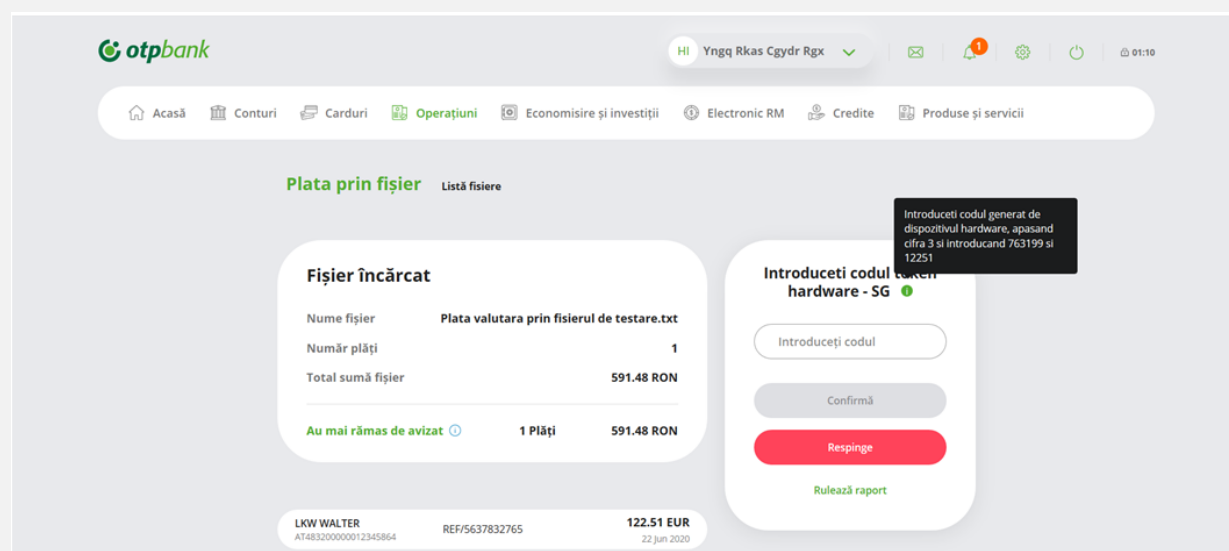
otpbank

HI Yngq Rkas Cgydr Rgx

1

01:10

Acasă Conturi Carduri Operațiuni Economisire și investiții Electronic RM Credite Produse și servicii

Plata prin fișier Listă fisiere

Fișier încărcat

| Nume fișier | Plata valutara prin fisierul de testare.txt |
|---|---|
| Număr plăți | 1 |
| Total sumă fișier | 591.48 RON |

Au mai rămas de avizat 1 Plăți 591.48 RON

Introduceti codul generat de dispozitivul hardware, apasand cifra 3 si introducand 763199 si 12251

Introduceti codul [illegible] hardware - SG

Introduceți codul

Confirmă

Respinge

Rulează raport

LKW WALTER
AT483200000012345864
REF/5637832765
122.51 EUR
22 Jun 2020